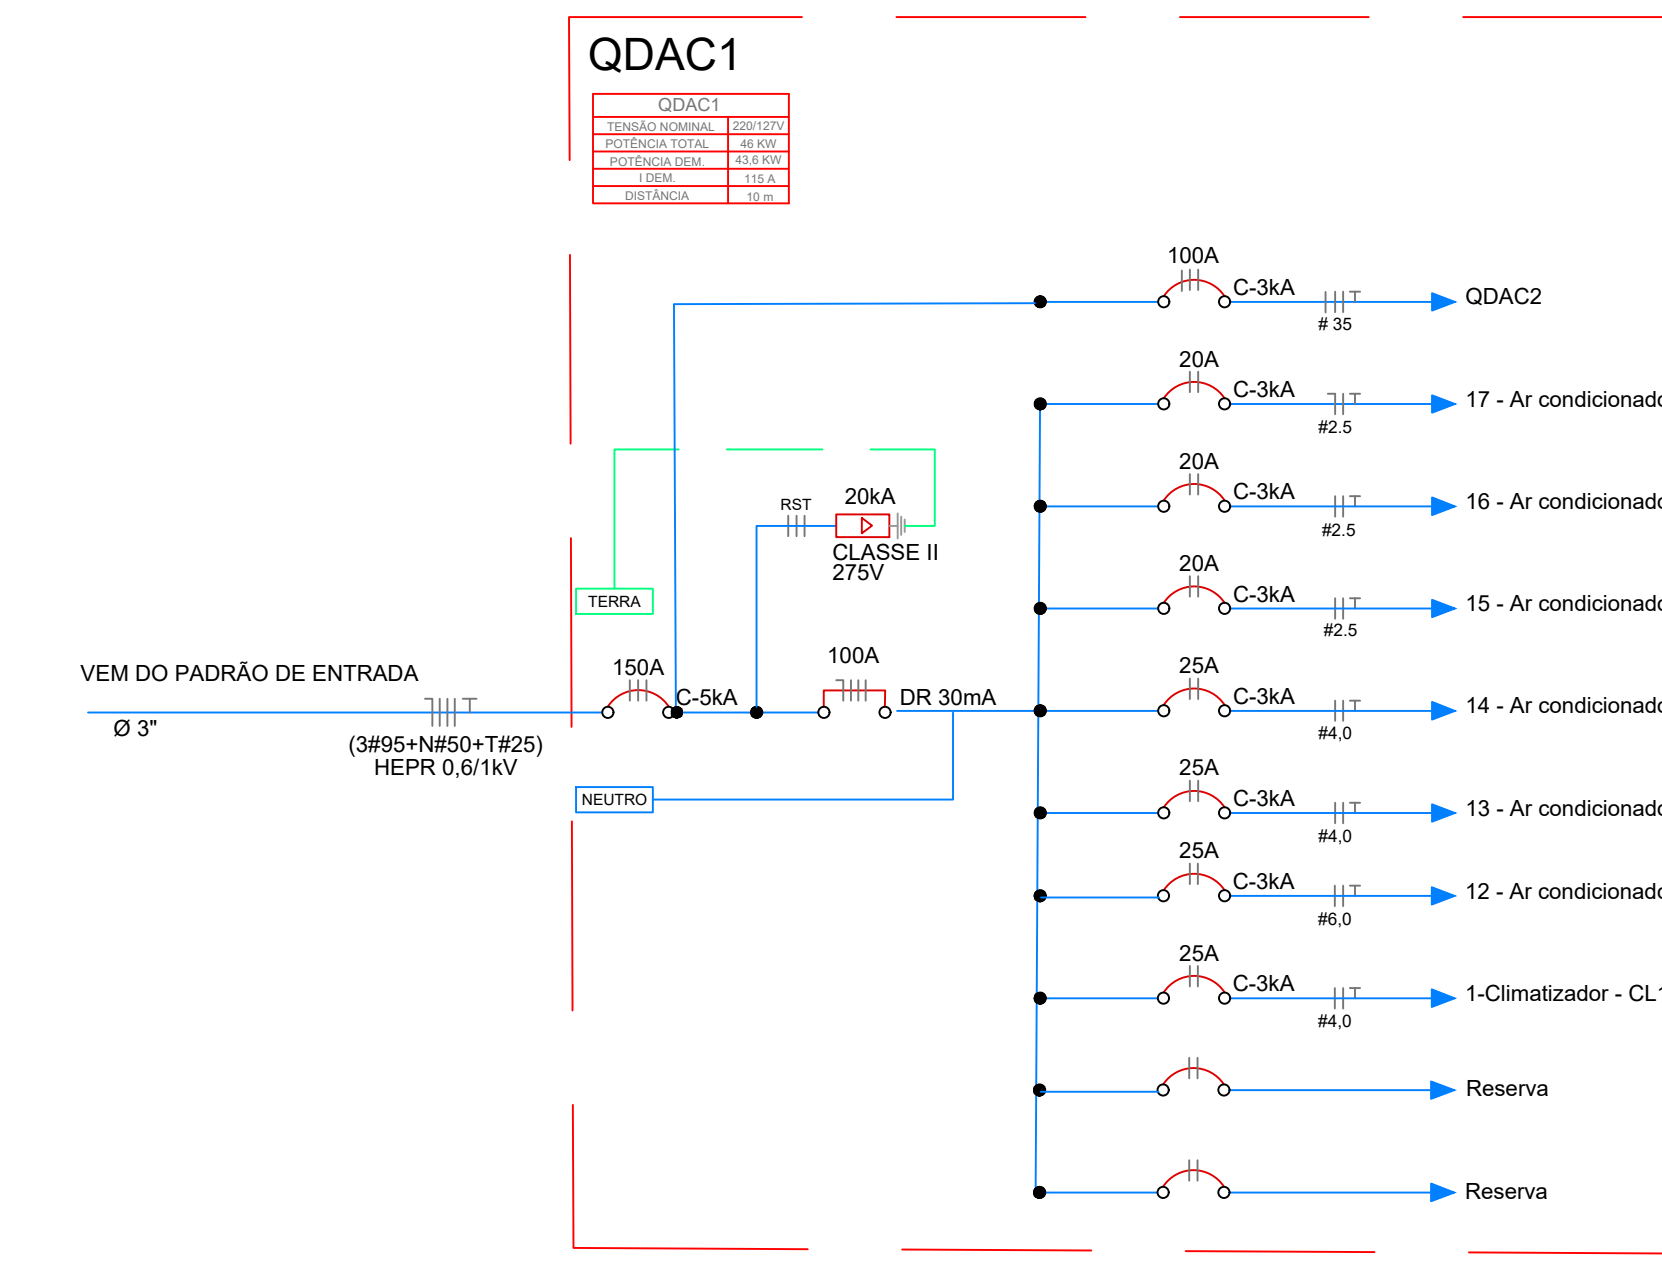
QDAC1

| QDAC1 | |
|---|---|
| TENSÃO NOMINAL | 220/127V |
| POTÊNCIA TOTAL | 46 KW |
| POTÊNCIA DEM. | 43,6 KW |
| I DEM. | 115 A |
| DISTÂNCIA | 10 m |

100A
C-3kA
# 35
QDAC2

20A
C-3kA
#2.5
17 - Ar condicionad

20A
C-3kA
#2.5
16 - Ar condicionad

RST
20kA
CLASSE II
275V

20A
C-3kA
#2.5
15 - Ar condicionad

TERRA

VEM DO PADRÃO DE ENTRADA
Ø 3"
(3#95+N#50+T#25)
HEPR 0,6/1kV

150A
C-5kA

100A
DR 30mA

25A
C-3kA
#4,0
14 - Ar condicionad

NEUTRO

25A
C-3kA
#4,0
13 - Ar condicionad

25A
C-3kA
#6,0
12 - Ar condicionad

25A
C-3kA
#4,0
1-Climatizador - CL

Reserva

Reserva